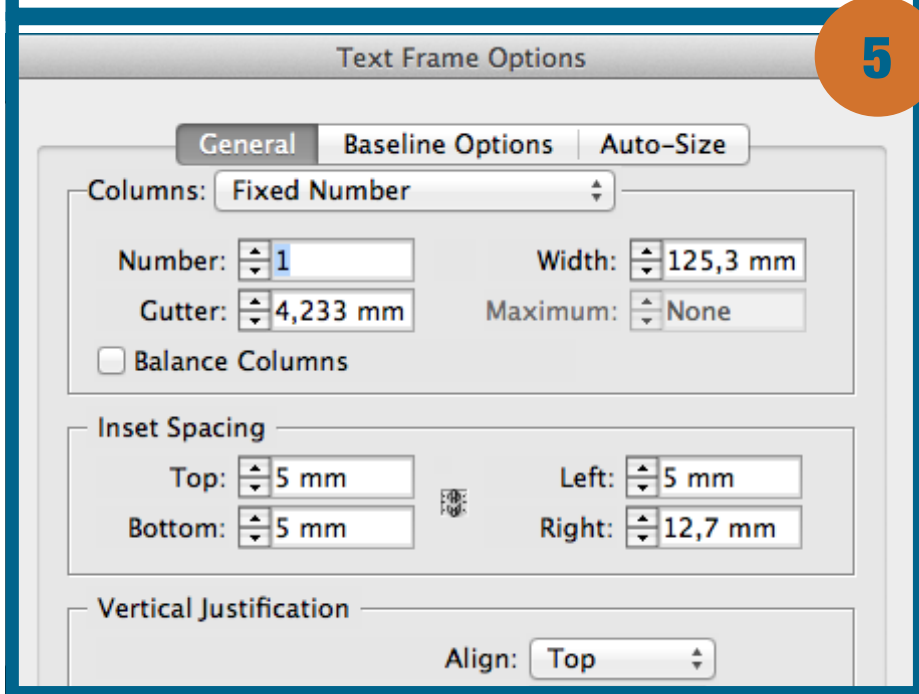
Text Frame Options

5

General | Baseline Options | Auto-Size

Columns: Fixed Number

Number: 1
Width: 125,3 mm
Gutter: 4,233 mm
Maximum: None
Balance Columns

Inset Spacing

Top: 5 mm
Left: 5 mm
Bottom: 5 mm
Right: 12,7 mm

Vertical Justification

Align: Top